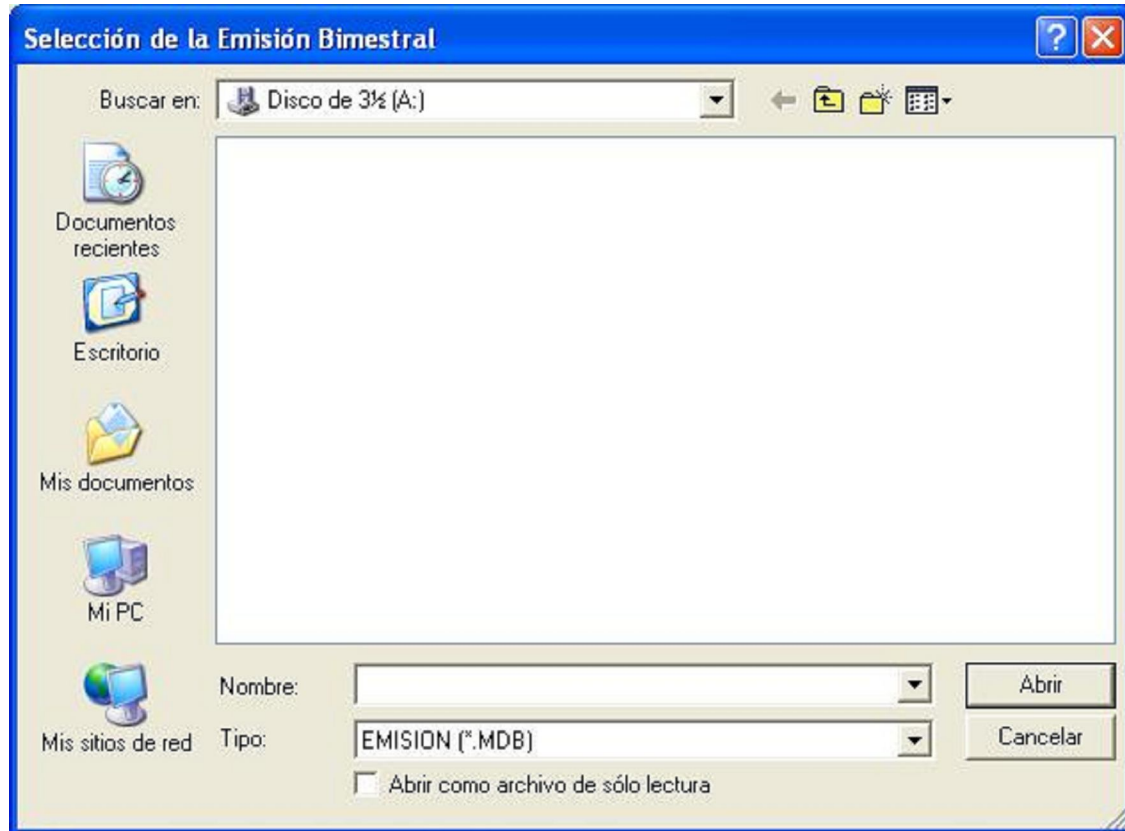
Selección de la Emisión Bimestral

Buscar en: Disco de 3½ (A:)

Documentos recientes

Escritorio

Mis documentos

Mi PC

Mis sitios de red

Nombre:

Tipo: EMISION (*.MDB)

Abrir como archivo de sólo lectura

Abrir

Cancelar